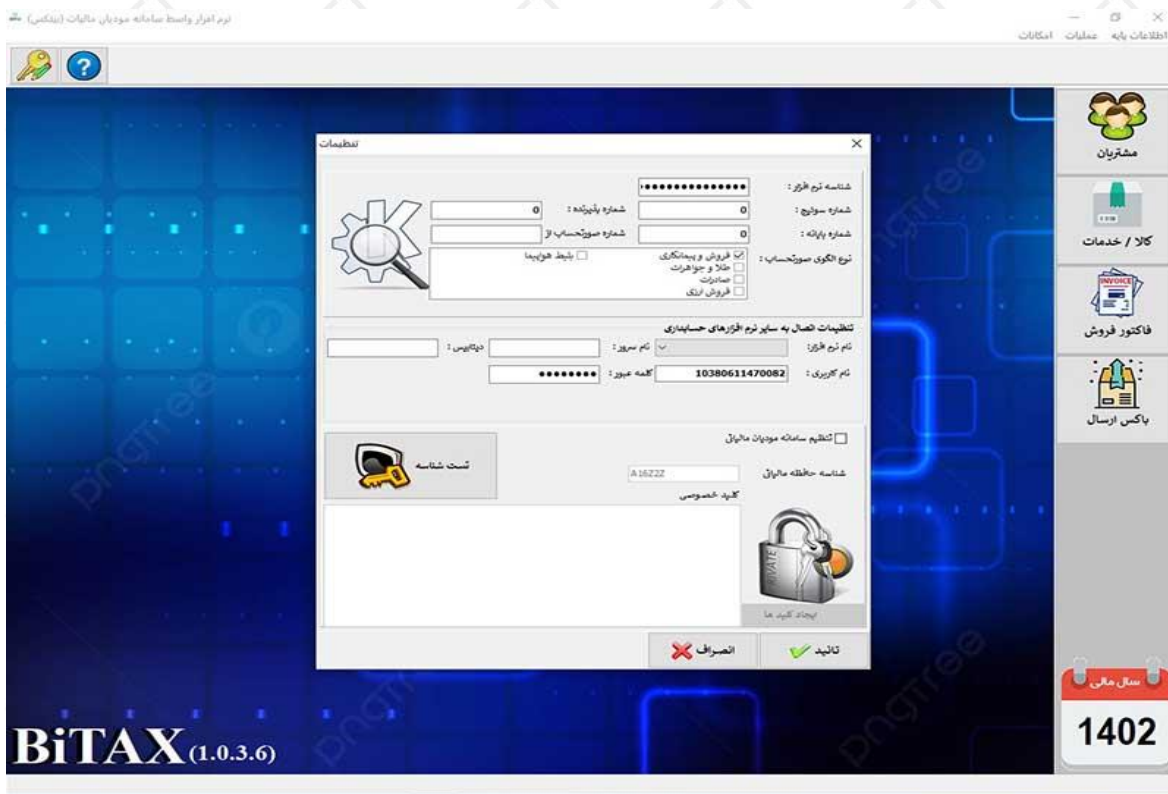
نرم افزار واسط سامانه مودیان مالیات (بیتکس)

اطلاعات پایه عملیات امکانات

تنظیمات

شناسه نرم افزار : ••••••••••••••
شماره سوابق : 0
شماره پذیرنده : 0
شماره پایانه : 0
شماره صورتحساب از
نوع الگوی صورتحساب : فروش و پیمانکاری
طلا و جواهرات
صادرات
فروش ارزی
بلیط هواپیما

تنظیمات اتصال به سایر نرم افزارهای حسابداری
نام نرم افزار :
نام سرور :
دیتابیس :
نام کاربری : 10380611470082
کلمه عبور : ••••••••

تنظیم سامانه مودیان مالیاتی
شناسه حافظه مالیاتی A16Z2Z
کلید خصوصی
تست شناسه
ایجاد کلید ها

تائید
انصراف

مشتریان
کالا / خدمات
INVOICE
فاکتور فروش
باکس ارسال

سال مالی
1402

BiTAX(1.0.3.6)